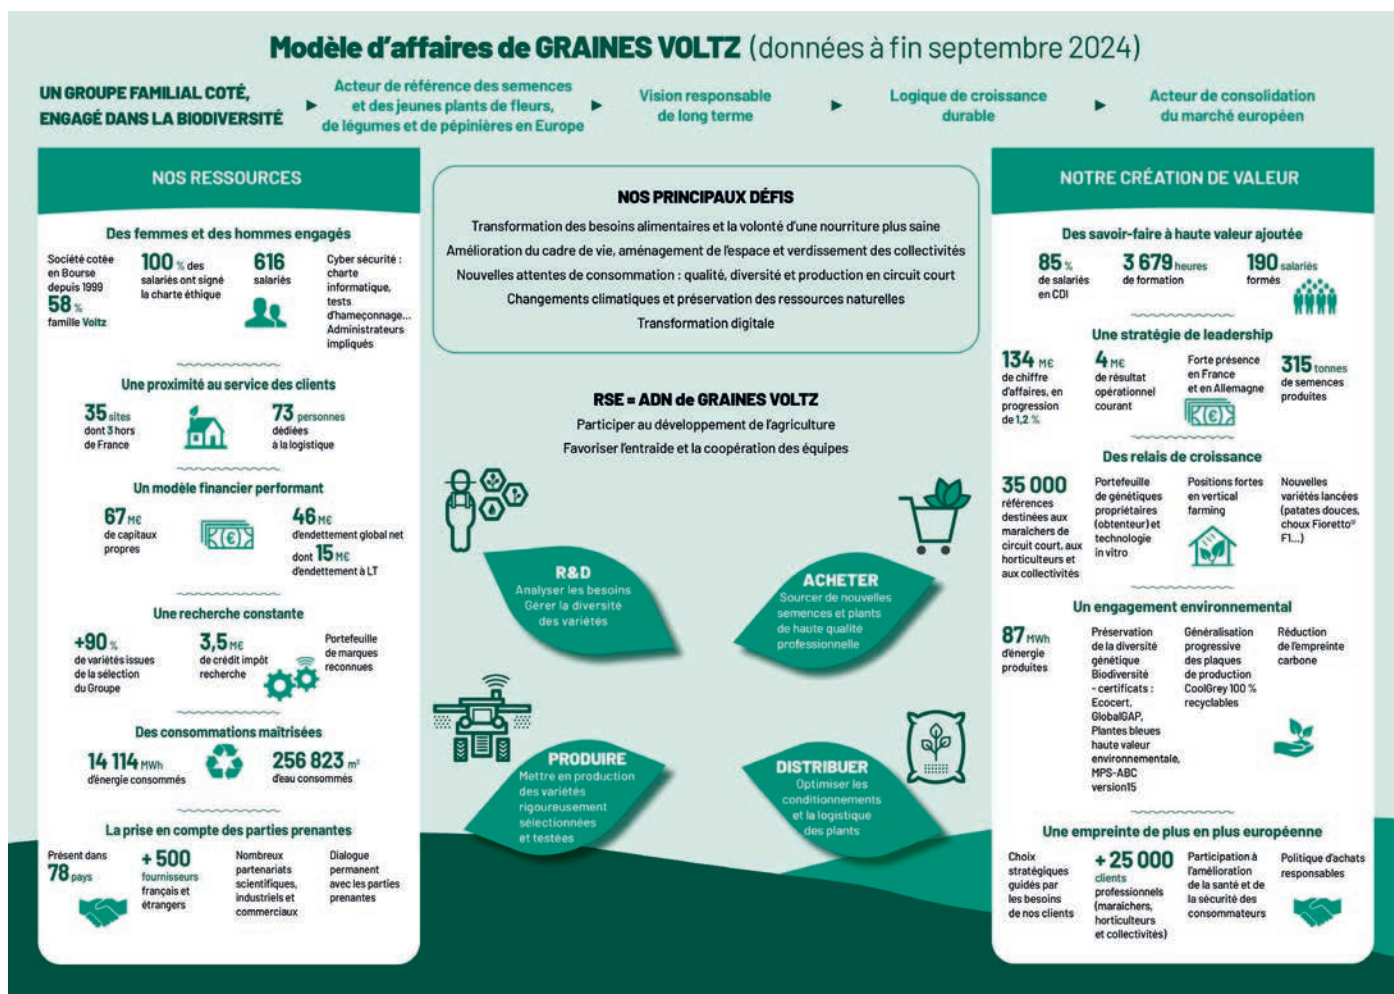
Modèle d'affaires de GRAINES VOLTZ (données à fin septembre 2024)

UN GROUPE FAMILIAL COTÉ, ENGAGÉ DANS LA BIODIVERSITÉ ▸ Acteur de référence des semences et des jeunes plants de fleurs, de légumes et de pépinières en Europe ▸ Vision responsable de long terme ▸ Logique de croissance durable ▸ Acteur de consolidation du marché européen

NOS RESSOURCES

Des femmes et des hommes engagés

Société cotée en Bourse depuis 1999
58 % famille Voltz

100 % des salariés ont signé la charte éthique

616 salariés

Cyber sécurité : charte informatique, tests d'hameçonnage... Administrateurs impliqués

Une proximité au service des clients

35 sites dont 3 hors de France

73 personnes dédiées à la logistique

Un modèle financier performant

67 M€ de capitaux propres

46 M€ d'endettement global net dont 15 M€ d'endettement à LT

Une recherche constante

+90 % de variétés issues de la sélection du Groupe

3,5 M€ de crédit impôt recherche

Portefeuille de marques reconnues

Des consommations maîtrisées

14 114 MWh d'énergie consommés

256 823 m³ d'eau consommés

La prise en compte des parties prenantes

Présent dans 78 pays

+ 500 fournisseurs français et étrangers

Nombreux partenariats scientifiques, industriels et commerciaux

Dialogue permanent avec les parties prenantes

NOS PRINCIPAUX DÉFIS

Transformation des besoins alimentaires et la volonté d'une nourriture plus saine
Amélioration du cadre de vie, aménagement de l'espace et verdissement des collectivités
Nouvelles attentes de consommation : qualité, diversité et production en circuit court
Changements climatiques et préservation des ressources naturelles
Transformation digitale

RSE = ADN de GRAINES VOLTZ
Participer au développement de l'agriculture
Favoriser l'entraide et la coopération des équipes

R&D
Analyser les besoins
Gérer la diversité des variétés

ACHETER
Sourcer de nouvelles semences et plants de haute qualité professionnelle

PRODUIRE
Mettre en production des variétés rigoureusement sélectionnées et testées

DISTRIBUER
Optimiser les conditionnements et la logistique des plants

NOTRE CRÉATION DE VALEUR

Des savoir-faire à haute valeur ajoutée

85 % de salariés en CDI

3 679 heures de formation

190 salariés formés

Une stratégie de leadership

134 M€ de chiffre d'affaires, en progression de 1,2 %

4 M€ de résultat opérationnel courant

Forte présence en France et en Allemagne

315 tonnes de semences produites

Des relais de croissance

35 000 références destinées aux maraîchers de circuit court, aux horticulteurs et aux collectivités

Portefeuille de génétiques propriétaires (obtenteur) et technologie in vitro

Positions fortes en vertical farming

Nouvelles variétés lancées (patates douces, choux Fioretto® F1...)

Un engagement environnemental

87 MWh d'énergie produites

Préservation de la diversité génétique Biodiversité - certificats : Ecocert, GlobalGAP, Plantes bleues haute valeur environnementale, MPS-ABC version15

Généralisation progressive des plaques de production CoolGrey 100 % recyclables

Réduction de l'empreinte carbone

Une empreinte de plus en plus européenne

Choix stratégiques guidés par les besoins de nos clients

+ 25 000 clients professionnels (maraîchers, horticulteurs et collectivités)

Participation à l'amélioration de la santé et de la sécurité des consommateurs

Politique d'achats responsables